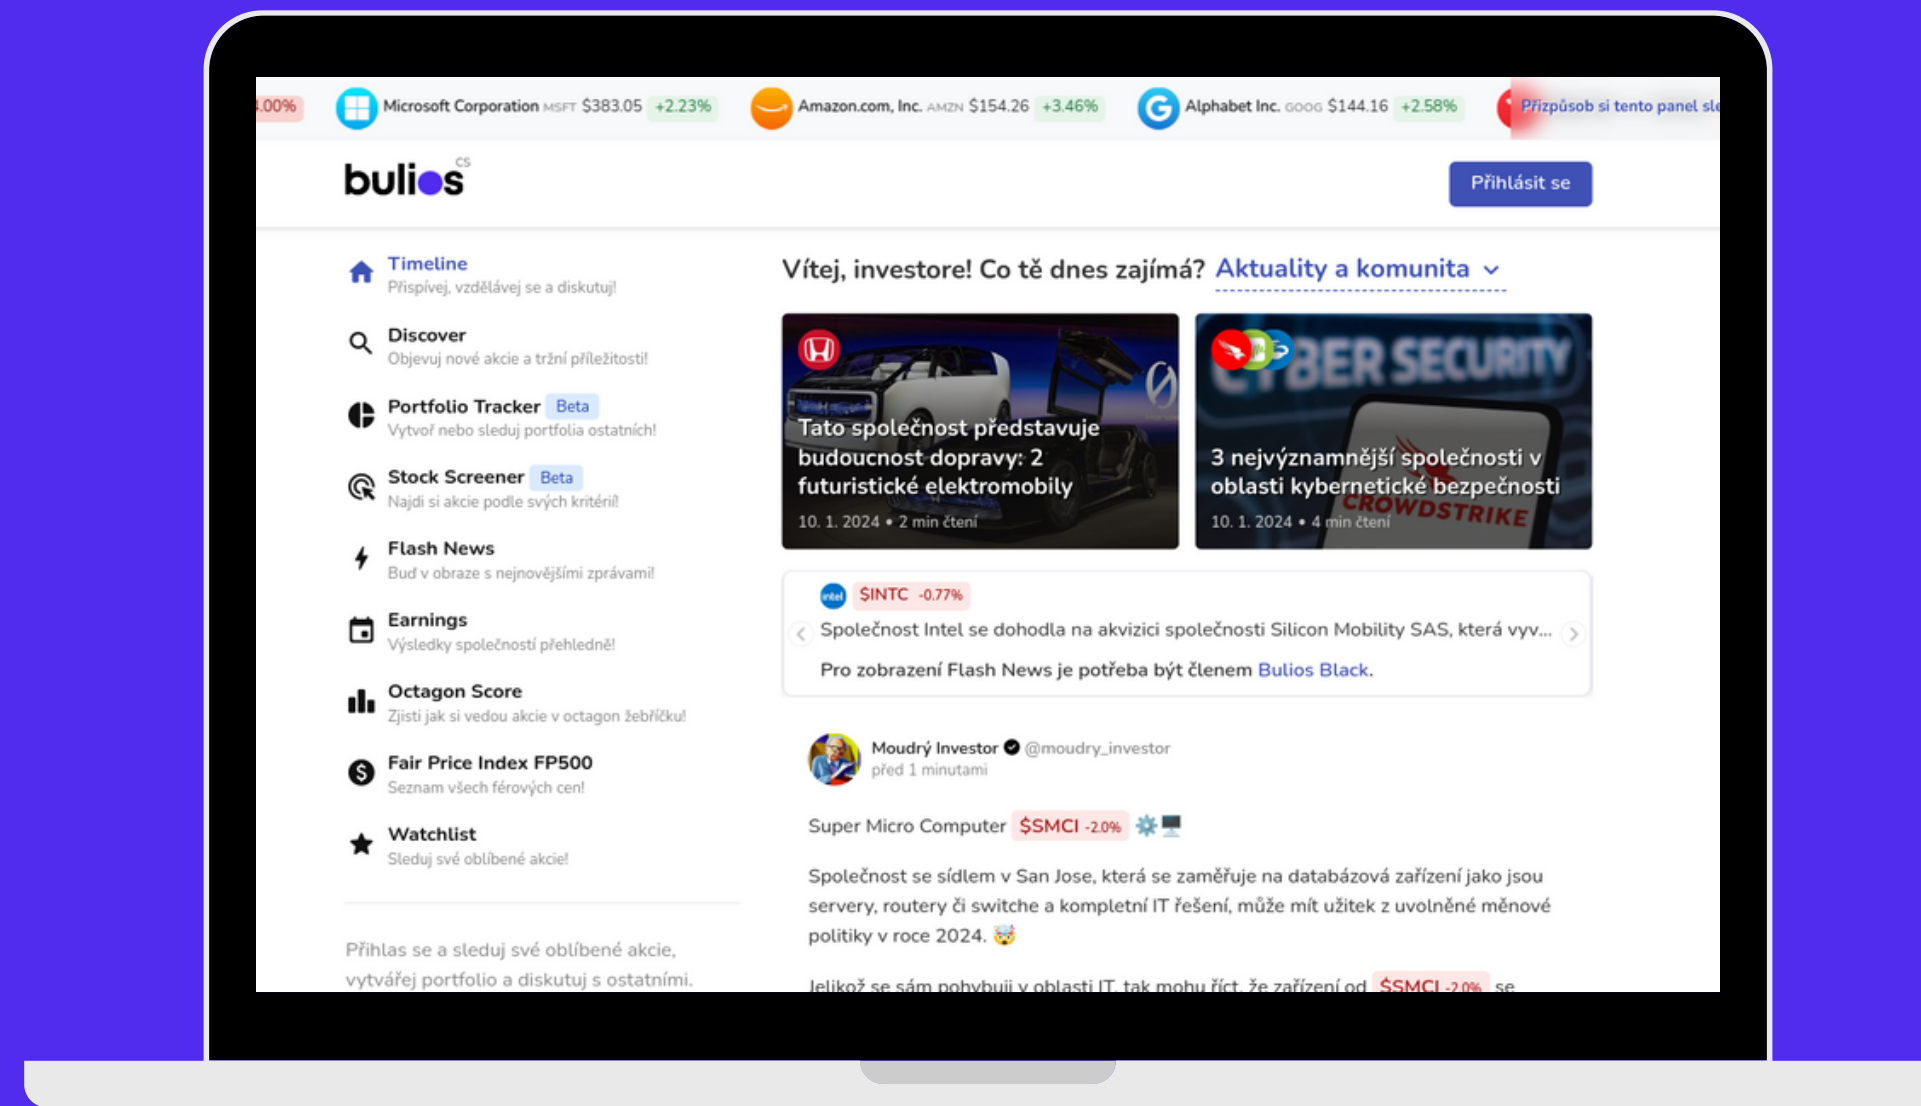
.00% Microsoft Corporation MSFT $383.05 +2.23% Amazon.com, Inc. AMZN $154.26 +3.46% Alphabet Inc. GOOG $144.16 +2.58% Přizpůsob si tento panel sl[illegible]

bulios CS

Přihlásit se

Timeline
Přispívej, vzdělávej se a diskutuj!

Discover
Objevuj nové akcie a tržní příležitosti!

Portfolio Tracker Beta
Vytvoř nebo sleduj portfolia ostatních!

Stock Screener Beta
Najdi si akcie podle svých kritérií!

Flash News
Buď v obraze s nejnovějšími zprávami!

Earnings
Výsledky společností přehledně!

Octagon Score
Zjisti jak si vedou akcie v octagon žebříčku!

Fair Price Index FP500
Seznam všech férových cen!

Watchlist
Sleduj své oblíbené akcie!

Přihlas se a sleduj své oblíbené akcie, vytvářej portfolio a diskutuj s ostatními.

Vítej, investore! Co tě dnes zajímá? Aktuality a komunita

Tato společnost představuje budoucnost dopravy: 2 futuristické elektromobily
10. 1. 2024 • 2 min čtení

CYBER SECURITY
3 nejvýznamnější společnosti v oblasti kybernetické bezpečnosti
CROWDSTRIKE
10. 1. 2024 • 4 min čtení

intel $INTC -0.77%
Společnost Intel se dohodla na akvizici společnosti Silicon Mobility SAS, která vyv...
Pro zobrazení Flash News je potřeba být členem Bulios Black.

Moudrý Investor @moudry_investor
před 1 minutami

Super Micro Computer $SMCI -2.0%

Společnost se sídlem v San Jose, která se zaměřuje na databázová zařízení jako jsou servery, routery či switche a kompletní IT řešení, může mít užitek z uvolněné měnové politiky v roce 2024.

Jelikož se sám pohybuji v oblasti IT, tak mohu říct, že zařízení od $SMCI -2.0% se